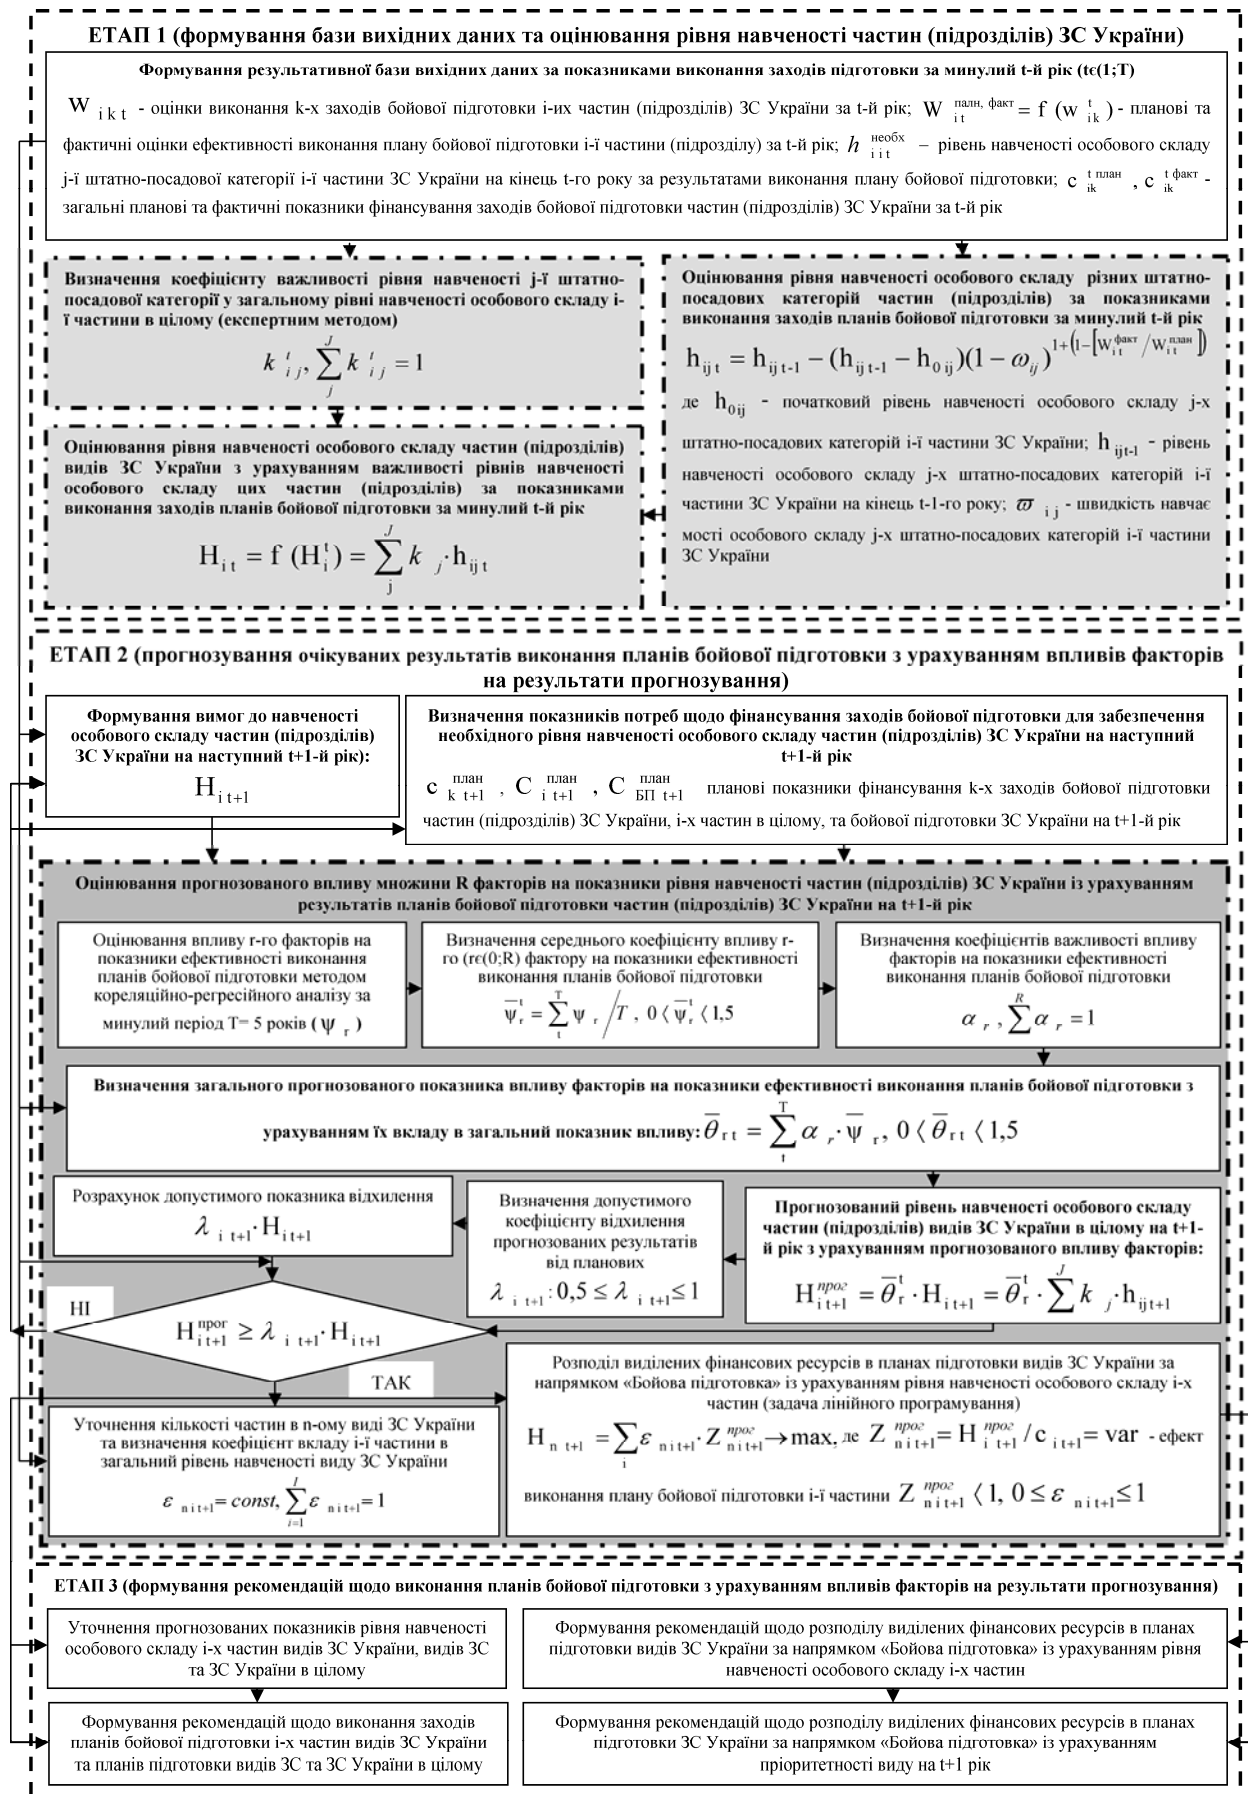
ЕТАП 1 (формування бази вихідних даних та оцінювання рівня навченості частин (підрозділів) ЗС України)

Формування результативної бази вихідних даних за показниками виконання заходів підготовки за минулий t-й рік (tє(1;T)

$W_{ikt}$ - оцінки виконання k-х заходів бойової підготовки i-их частин (підрозділів) ЗС України за t-й рік; $W_{it}^{палн,\ факт} = f(w_{ik}^{t})$ - планові та фактичні оцінки ефективності виконання плану бойової підготовки i-ї частини (підрозділу) за t-й рік; $h_{iit}^{необх}$ – рівень навченості особового складу j-ї штатно-посадової категорії i-ї частини ЗС України на кінець t-го року за результатами виконання плану бойової підготовки; $c_{ik}^{t\ план}$, $c_{ik}^{t\ факт}$ - загальні планові та фактичні показники фінансування заходів бойової підготовки частин (підрозділів) ЗС України за t-й рік

Визначення коефіцієнту важливості рівня навченості j-ї штатно-посадової категорії у загальному рівні навченості особового складу i-ї частини в цілому (експертним методом)

$k_{ij}^{t}, \sum_{j}^{J} k_{ij}^{t} = 1$

Оцінювання рівня навченості особового складу різних штатно-посадових категорій частин (підрозділів) за показниками виконання заходів планів бойової підготовки за минулий t-й рік

$h_{ijt} = h_{ijt-1} - (h_{ijt-1} - h_{0ij})(1-\omega_{ij})^{1+\left(1-\left[W_{it}^{факт}/W_{it}^{план}\right]\right)}$

де $h_{0ij}$ - початковий рівень навченості особового складу j-х штатно-посадових категорій i-ї частини ЗС України; $h_{ijt-1}$ - рівень навченості особового складу j-х штатно-посадових категорій i-ї частини ЗС України на кінець t-1-го року; $\varpi_{ij}$ - швидкість навчаємості особового складу j-х штатно-посадових категорій i-ї частини ЗС України

Оцінювання рівня навченості особового складу частин (підрозділів) видів ЗС України з урахуванням важливості рівнів навченості особового складу цих частин (підрозділів) за показниками виконання заходів планів бойової підготовки за минулий t-й рік

$H_{it} = f(H_i^t) = \sum_{j}^{J} k_j \cdot h_{ijt}$

ЕТАП 2 (прогнозування очікуваних результатів виконання планів бойової підготовки з урахуванням впливів факторів на результати прогнозування)

Формування вимог до навченості особового складу частин (підрозділів) ЗС України на наступний t+1-й рік):

$H_{it+1}$

Визначення показників потреб щодо фінансування заходів бойової підготовки для забезпечення необхідного рівня навченості особового складу частин (підрозділів) ЗС України на наступний t+1-й рік

$c_{k\ t+1}^{план}$, $C_{i\ t+1}^{план}$, $C_{БП\ t+1}^{план}$ планові показники фінансування k-х заходів бойової підготовки частин (підрозділів) ЗС України, i-х частин в цілому, та бойової підготовки ЗС України на t+1-й рік

Оцінювання прогнозованого впливу множини R факторів на показники рівня навченості частин (підрозділів) ЗС України із урахуванням результатів планів бойової підготовки частин (підрозділів) ЗС України на t+1-й рік

Оцінювання впливу r-го факторів на показники ефективності виконання планів бойової підготовки методом кореляційно-регресійного аналізу за минулий період T= 5 років ($\psi_r$)

Визначення середнього коефіцієнту впливу r-го (rє(0;R) фактору на показники ефективності виконання планів бойової підготовки

$\overline{\psi}_r^t = \sum_{t}^{T} \psi_r / T,\ 0 \langle \overline{\psi}_r^t \langle 1,5$

Визначення коефіцієнтів важливості впливу факторів на показники ефективності виконання планів бойової підготовки

$\alpha_r, \sum^{R} \alpha_r = 1$

Визначення загального прогнозованого показника впливу факторів на показники ефективності виконання планів бойової підготовки з урахуванням їх вкладу в загальний показник впливу: $\overline{\theta}_{rt} = \sum_{t}^{T} \alpha_r \cdot \overline{\psi}_r,\ 0 \langle \overline{\theta}_{rt} \langle 1,5$

Розрахунок допустимого показника відхилення

$\lambda_{it+1} \cdot H_{it+1}$

Визначення допустимого коефіцієнту відхилення прогнозованих результатів від планових

$\lambda_{it+1}: 0,5 \le \lambda_{it+1} \le 1$

Прогнозований рівень навченості особового складу частин (підрозділів) видів ЗС України в цілому на t+1-й рік з урахуванням прогнозованого впливу факторів:

$H_{it+1}^{прог} = \overline{\theta}_r^t \cdot H_{it+1} = \overline{\theta}_r^t \cdot \sum^{J} k_j \cdot h_{ijt+1}$

НІ

$H_{it+1}^{прог} \ge \lambda_{it+1} \cdot H_{it+1}$

ТАК

Розподіл виділених фінансових ресурсів в планах підготовки видів ЗС України за напрямком «Бойова підготовка» із урахуванням рівня навченості особового складу i-х частин (задача лінійного програмування)

$H_{n\ t+1} = \sum_{i} \varepsilon_{nit+1} \cdot Z_{nit+1}^{прог} \to \max$, де $Z_{nit+1}^{прог} = H_{it+1}^{прог} / c_{it+1} = var$ - ефект виконання плану бойової підготовки i-ї частини $Z_{nit+1}^{прог} \langle 1,\ 0 \le \varepsilon_{nit+1} \le 1$

Уточнення кількості частин в n-ому виді ЗС України та визначення коефіцієнт вкладу i-ї частини в загальний рівень навченості виду ЗС України

$\varepsilon_{nit+1} = const, \sum_{i=1}^{I} \varepsilon_{nit+1} = 1$

ЕТАП 3 (формування рекомендацій щодо виконання планів бойової підготовки з урахуванням впливів факторів на результати прогнозування)

Уточнення прогнозованих показників рівня навченості особового складу i-х частин видів ЗС України, видів ЗС та ЗС України в цілому

Формування рекомендацій щодо розподілу виділених фінансових ресурсів в планах підготовки видів ЗС України за напрямком «Бойова підготовка» із урахуванням рівня навченості особового складу i-х частин

Формування рекомендацій щодо виконання заходів планів бойової підготовки i-х частин видів ЗС України та планів підготовки видів ЗС та ЗС України в цілому

Формування рекомендацій щодо розподілу виділених фінансових ресурсів в планах підготовки ЗС України за напрямком «Бойова підготовка» із урахуванням пріоритетності виду на t+1 рік